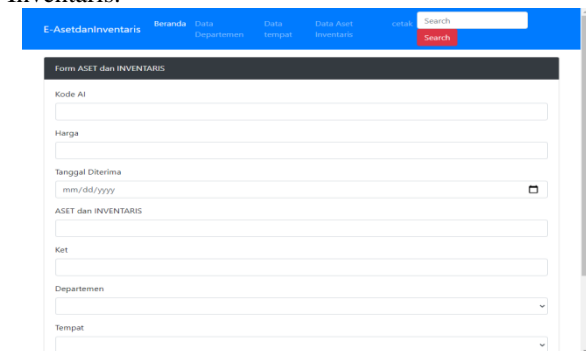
Inventaris.

E-AsetdanInventaris Beranda Data Departemen Data tempat Data Aset Inventaris cetak Search Search

Form ASET dan INVENTARIS

Kode AI

Harga

Tanggal Diterima

mm/dd/yyyy

ASET dan INVENTARIS

Ket

Departemen

Tempat